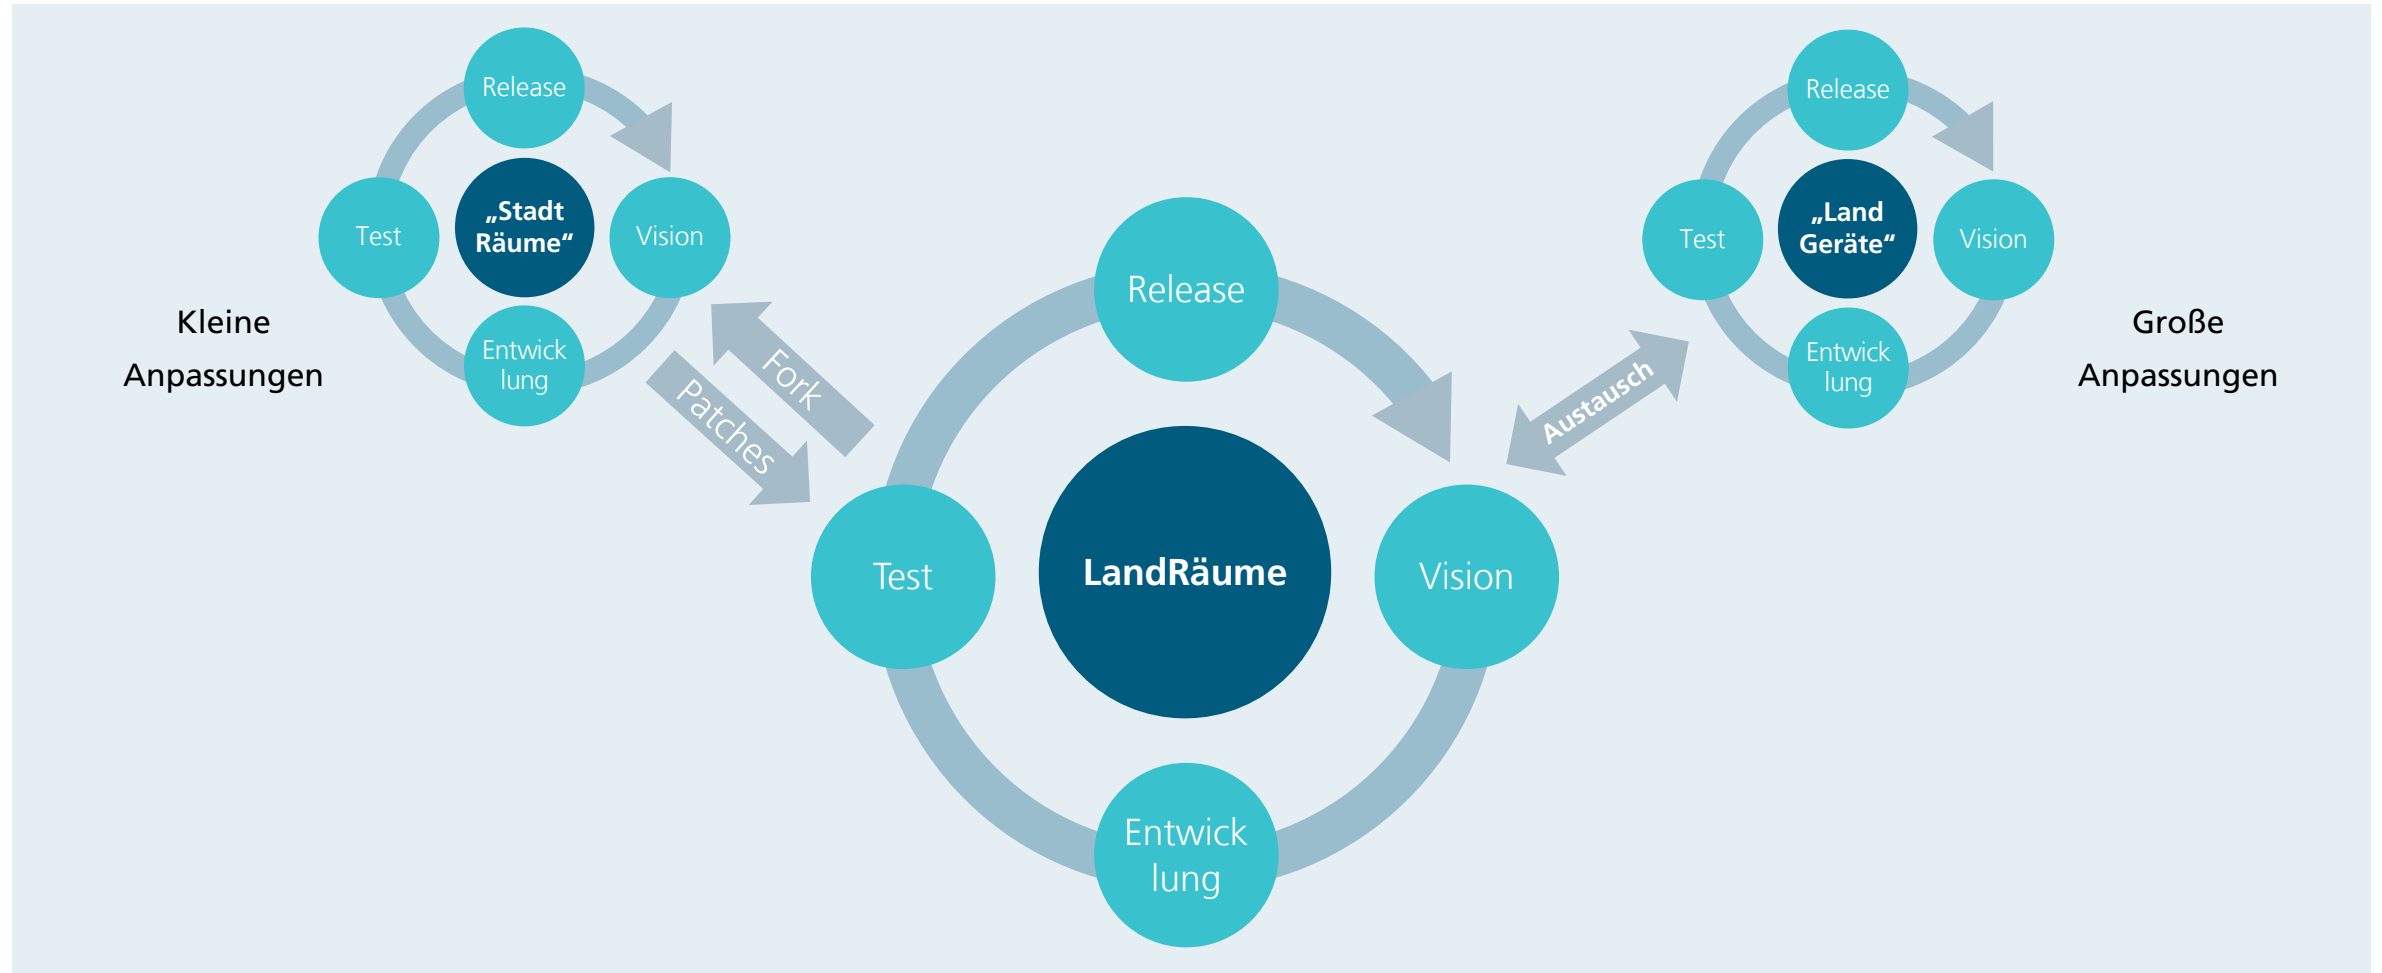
Release

Test

„Stadt Räume“

Vision

Entwick lung

Kleine Anpassungen

Fork

Patches

Release

Test

LandRäume

Vision

Entwick lung

Austausch

Release

Test

„Land Geräte“

Vision

Entwick lung

Große Anpassungen